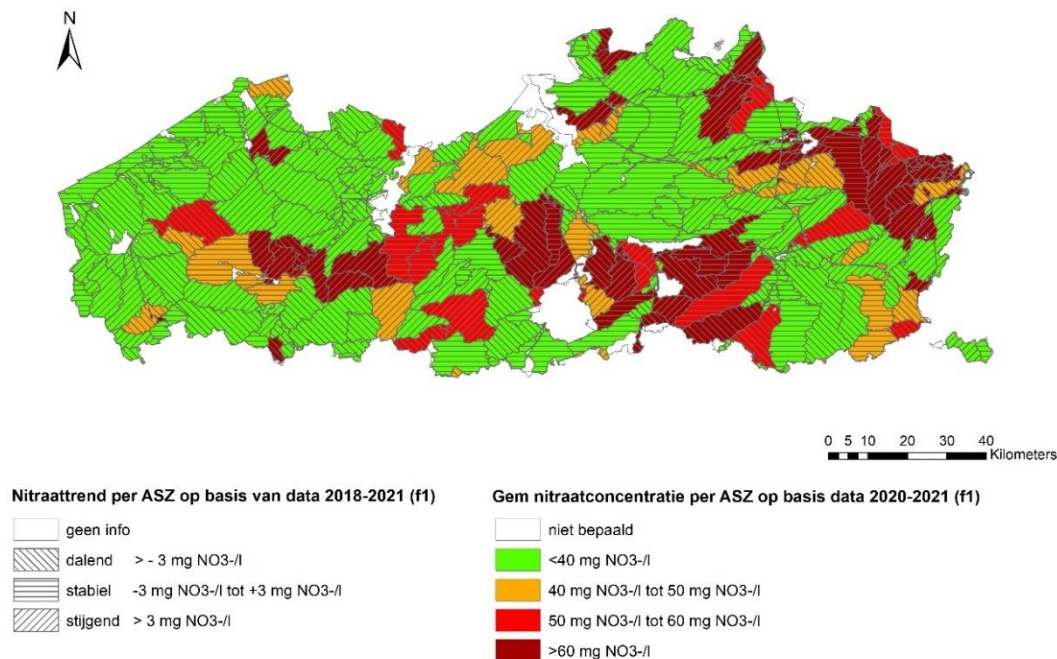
N

0 5 10 20 30 40 Kilometers

Nitraattrend per ASZ op basis van data 2018-2021 (f1)

geen info

dalend > - 3 mg NO3-/l

stabiel -3 mg NO3-/l tot +3 mg NO3-/l

stijgend > 3 mg NO3-/l

Gem nitraatconcentratie per ASZ op basis data 2020-2021 (f1)

niet bepaald

<40 mg NO3-/l

40 mg NO3-/l tot 50 mg NO3-/l

50 mg NO3-/l tot 60 mg NO3-/l

>60 mg NO3-/l